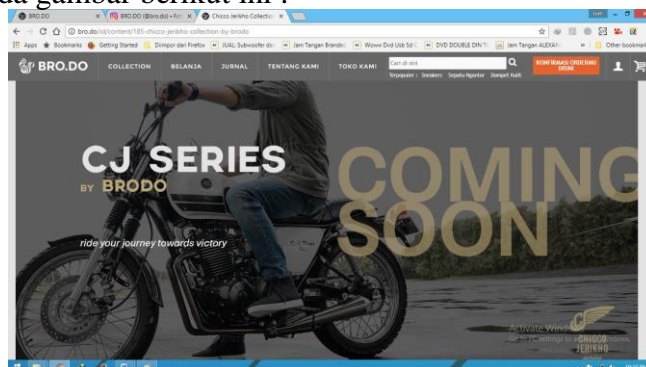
da gambar berikut ini :

BRO.DO | BRO.DO (@bro.do) • Fot | Chicco Jerikho Collection

bro.do/id/content/185-chicco-jerikho-collection-by-brodo

Apps | Bookmarks | Getting Started | Dimpor dari Firefox | JUAL Subwoofer do | Jam Tangan Brande | Wowo Dvd Usb Sd | DVD DOUBLE DIN | Jam Tangan ALEXAN | Other bookmarks

BRO.DO | COLLECTION | BELANJA | JURNAL | TENTANG KAMI | TOKO KAMI | Cari di sini | Terpopuler : Sneakers Sepatu Ngantor Dompet Kulit | KONFIRMASI ORDERING DISINI

CJ SERIES
BY BRODO

ride your journey towards victory

COMING SOON

Activate Windows
Go to PC settings to activate Windows.

CHICCO JERIKHO